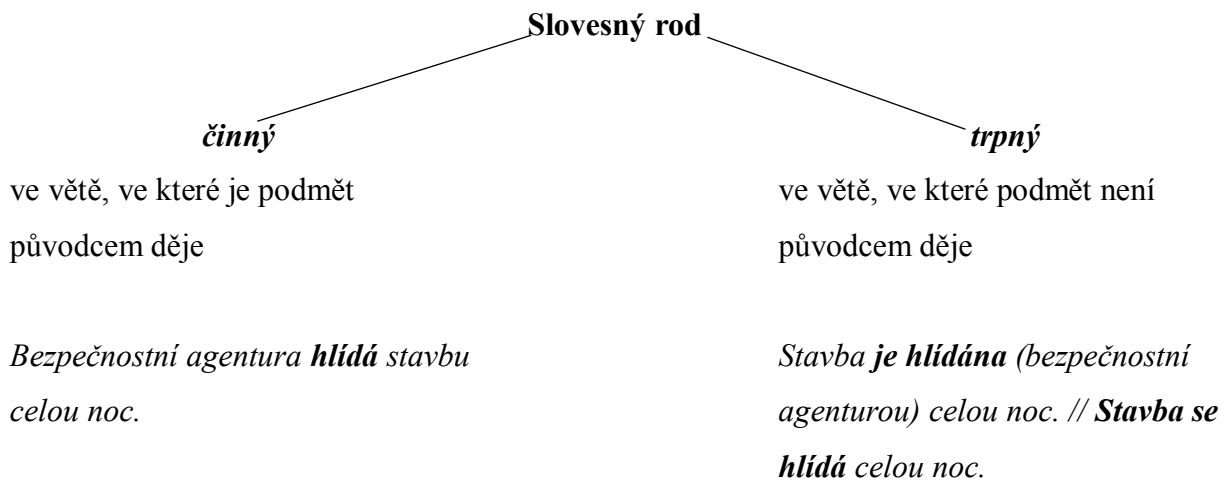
**Slovesný rod**

***činný***

ve větě, ve které je podmět původcem děje

*Bezpečnostní agentura* ***hlídá*** *stavbu celou noc.*

***trpný***

ve větě, ve které podmět není původcem děje

*Stavba* ***je hlídána*** *(bezpečnostní agenturou) celou noc. //* ***Stavba se hlídá*** *celou noc.*